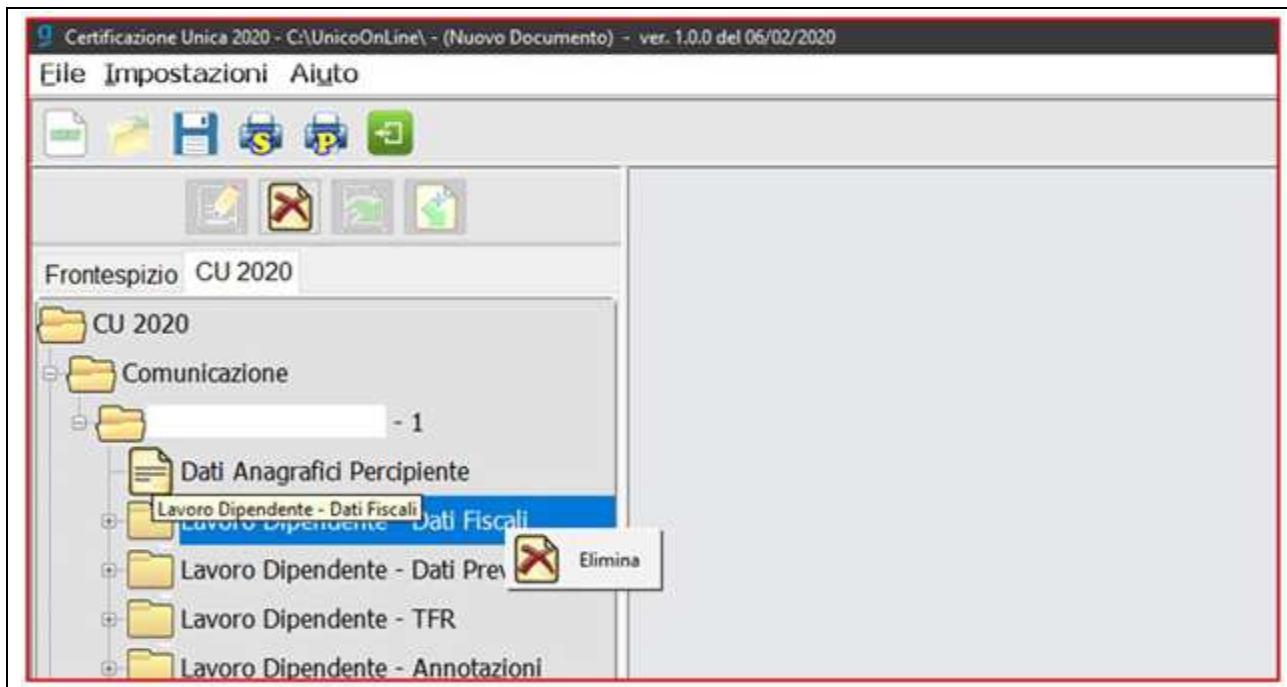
Certificazione Unica 2020 - C:\UnicoOnLine\ - (Nuovo Documento) - ver. 1.0.0 del 06/02/2020

File Impostazioni Aiuto

Frontespizio CU 2020

CU 2020
Comunicazione
- 1
Dati Anagrafici Percipiente
Lavoro Dipendente - Dati Fiscali
Lavoro Dipendente - Dati Fiscali
Lavoro Dipendente - Dati Prev
Elimina
Lavoro Dipendente - TFR
Lavoro Dipendente - Annotazioni